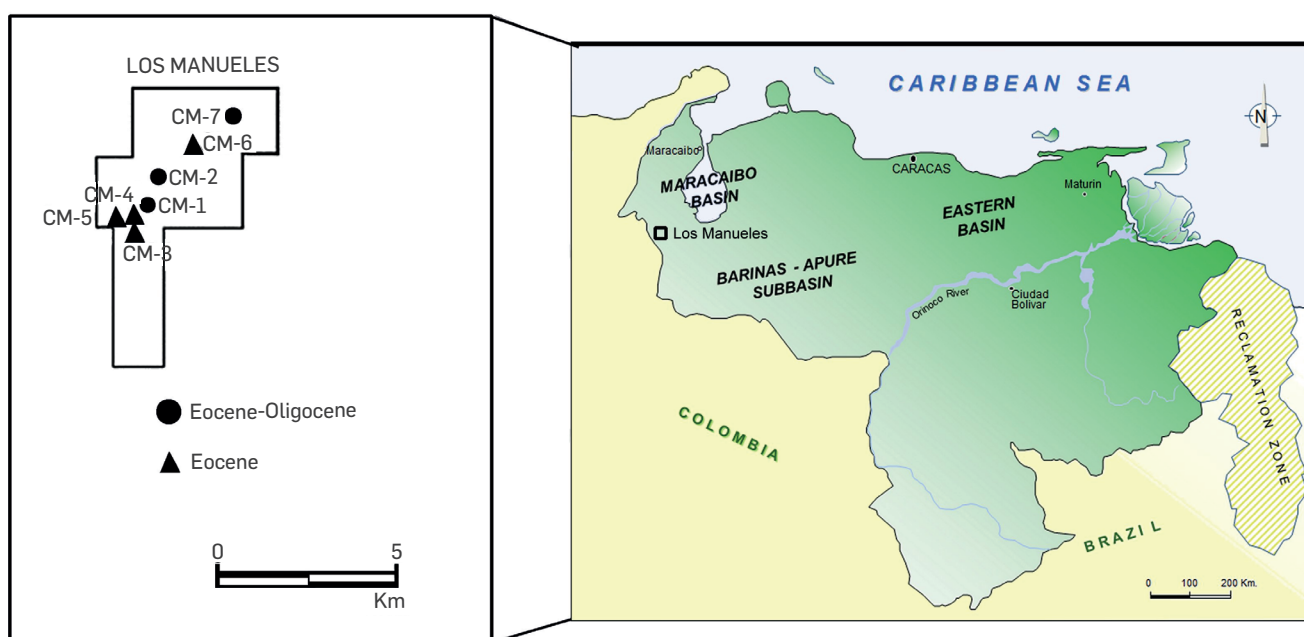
LOS MANUELES

CM-7
CM-6
CM-2
CM-4
CM-1
CM-5
CM-3

Eocene-Oligocene
Eocene

0 5
Km

CARIBBEAN SEA

N

Maracaibo
CARACAS
Maturin
MARACAIBO BASIN
EASTERN BASIN
Los Manueles
BARINAS - APURE SUBBASIN
Orinoco River
Ciudad Bolivar
RECLAMATION ZONE
COLOMBIA
BRAZIL

0 100 200 Km.